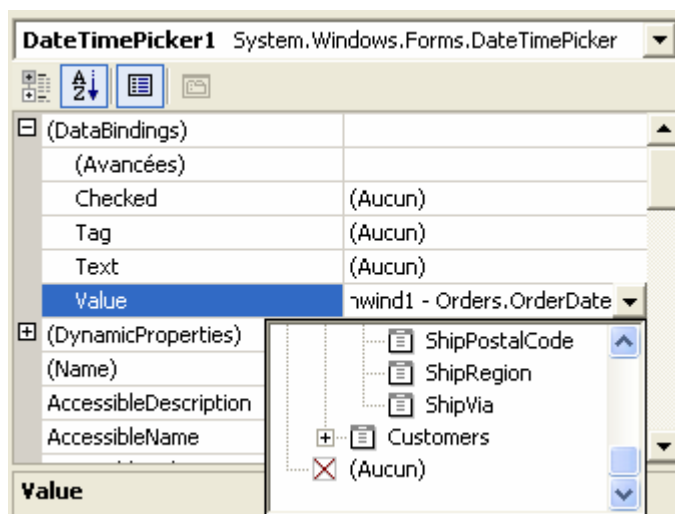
DateTimePicker1 System.Windows.Forms.DateTimePicker

(DataBindings)
(Avancées)
Checked (Aucun)
Tag (Aucun)
Text (Aucun)
Value ıwind1 - Orders.OrderDate
(DynamicProperties)
(Name)
AccessibleDescription
AccessibleName

ShipPostalCode
ShipRegion
ShipVia
Customers
(Aucun)

Value